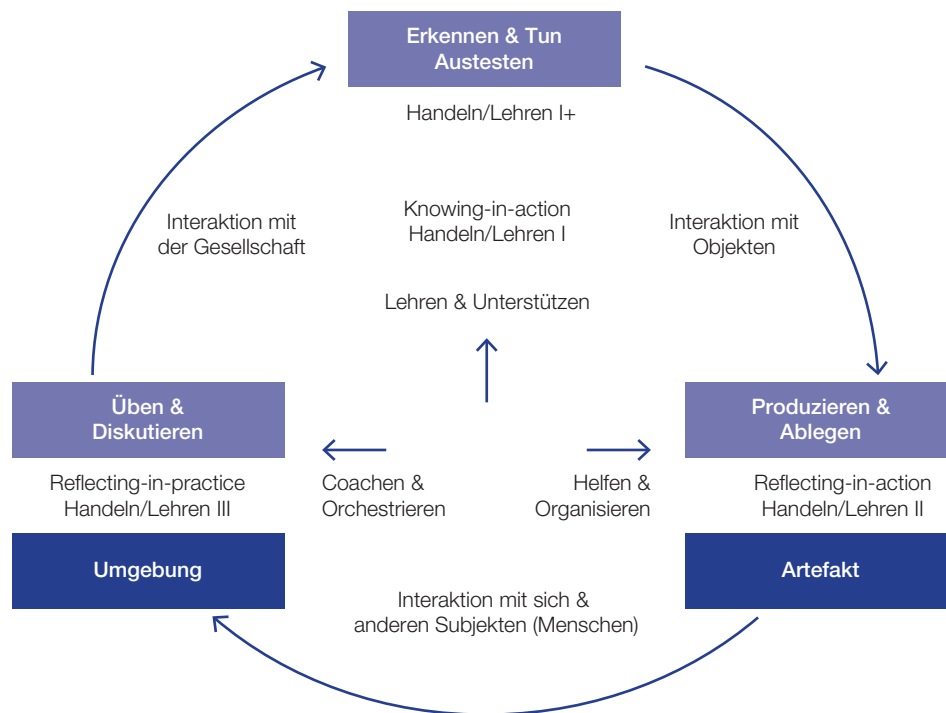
Erkennen & Tun
Austesten

Handeln/Lehren I+

Interaktion mit der Gesellschaft

Knowing-in-action
Handeln/Lehren I

Interaktion mit Objekten

Lehren & Unterstützen

Üben & Diskutieren

Produzieren & Ablegen

Reflecting-in-practice
Handeln/Lehren III

Coachen & Orchestrieren

Helfen & Organisieren

Reflecting-in-action
Handeln/Lehren II

Umgebung

Artefakt

Interaktion mit sich & anderen Subjekten (Menschen)